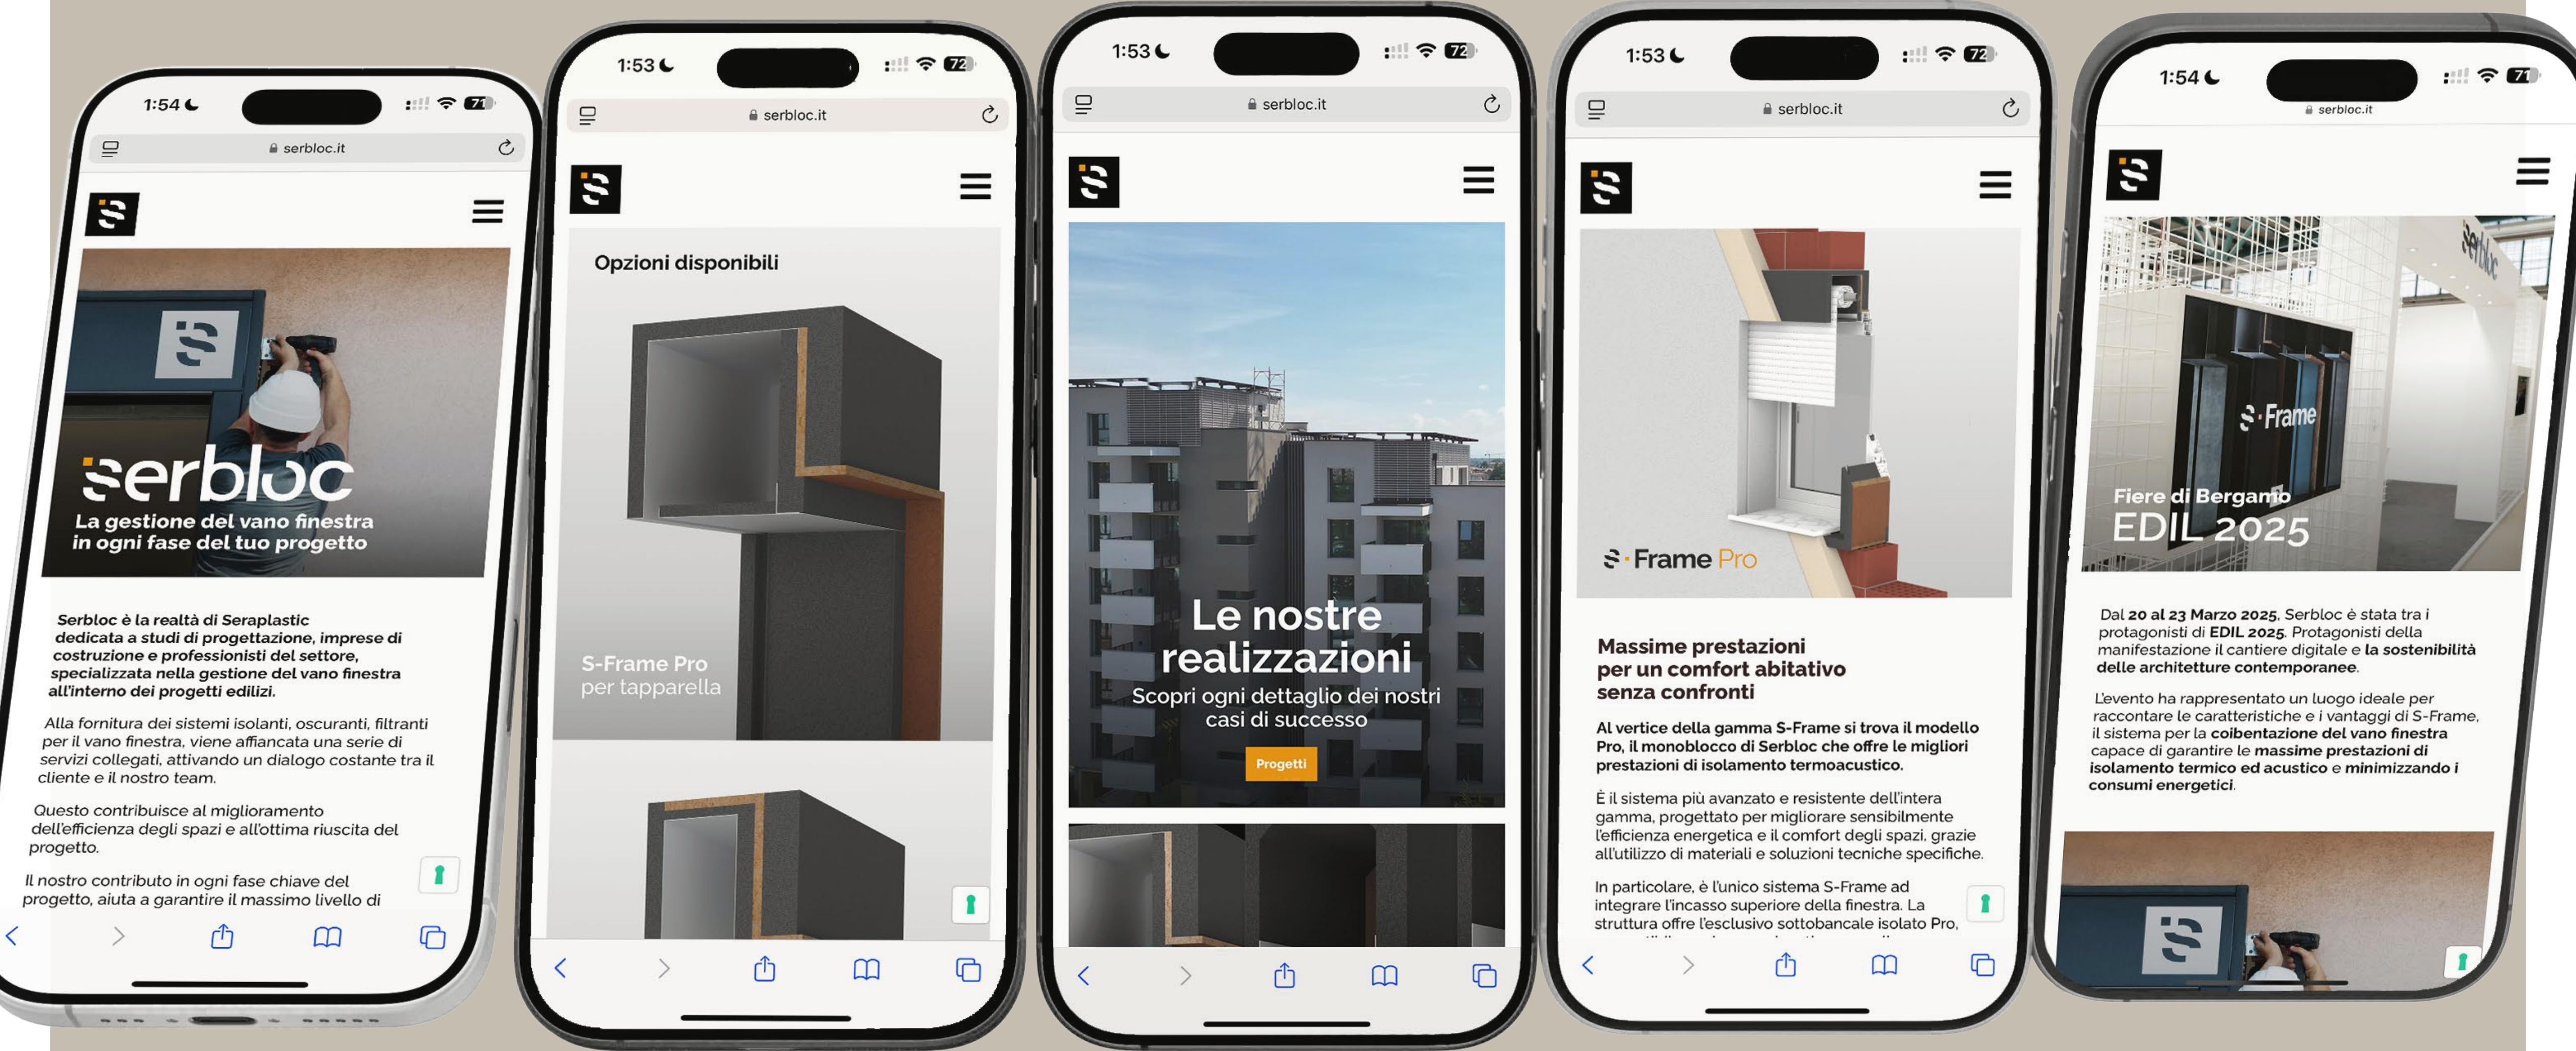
1:54

serbloc.it

serbloc
La gestione del vano finestra in ogni fase del tuo progetto

Serbloc è la realtà di Seraplastic dedicata a studi di progettazione, imprese di costruzione e professionisti del settore, specializzata nella gestione del vano finestra all'interno dei progetti edilizi.

Alla fornitura dei sistemi isolanti, oscuranti, filtranti per il vano finestra, viene affiancata una serie di servizi collegati, attivando un dialogo costante tra il cliente e il nostro team.

Questo contribuisce al miglioramento dell'efficienza degli spazi e all'ottima riuscita del progetto.

Il nostro contributo in ogni fase chiave del progetto, aiuta a garantire il massimo livello di

1:53

serbloc.it

Opzioni disponibili

S-Frame Pro
per tapparella

1:53

serbloc.it

Le nostre realizzazioni
Scopri ogni dettaglio dei nostri casi di successo

Progetti

1:53

serbloc.it

S·Frame Pro

Massime prestazioni per un comfort abitativo senza confronti

Al vertice della gamma S-Frame si trova il modello Pro, il monoblocco di Serbloc che offre le migliori prestazioni di isolamento termoacustico.

È il sistema più avanzato e resistente dell'intera gamma, progettato per migliorare sensibilmente l'efficienza energetica e il comfort degli spazi, grazie all'utilizzo di materiali e soluzioni tecniche specifiche.

In particolare, è l'unico sistema S-Frame ad integrare l'incasso superiore della finestra. La struttura offre l'esclusivo sottobancale isolato Pro,

1:54

serbloc.it

serbloc

S·Frame

Fiere di Bergamo
EDIL 2025

Dal 20 al 23 Marzo 2025, Serbloc è stata tra i protagonisti di EDIL 2025. Protagonisti della manifestazione il cantiere digitale e la sostenibilità delle architetture contemporanee.

L'evento ha rappresentato un luogo ideale per raccontare le caratteristiche e i vantaggi di S-Frame, il sistema per la coibentazione del vano finestra capace di garantire le massime prestazioni di isolamento termico ed acustico e minimizzando i consumi energetici.